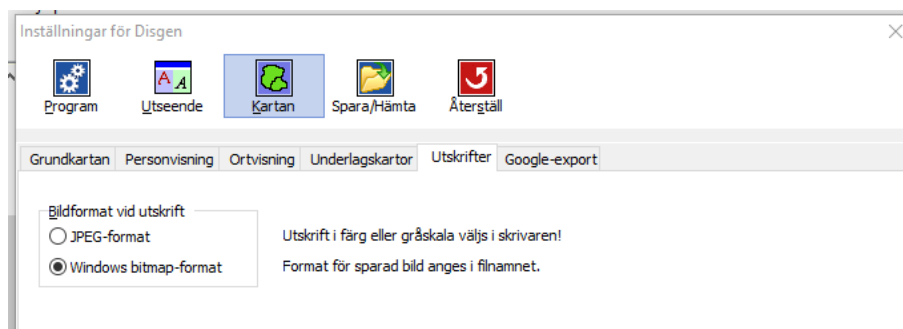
Inställningar för Disgen

Program
Utseende
Kartan
Spara/Hämta
Återställ

Grundkartan | Personvisning | Ortvisning | Underlagskartor | Utskrifter | Google-export

Bildformat vid utskrift
JPEG-format
Windows bitmap-format

Utskrift i färg eller gråskala väljs i skrivaren!

Format för sparad bild anges i filnamnet.